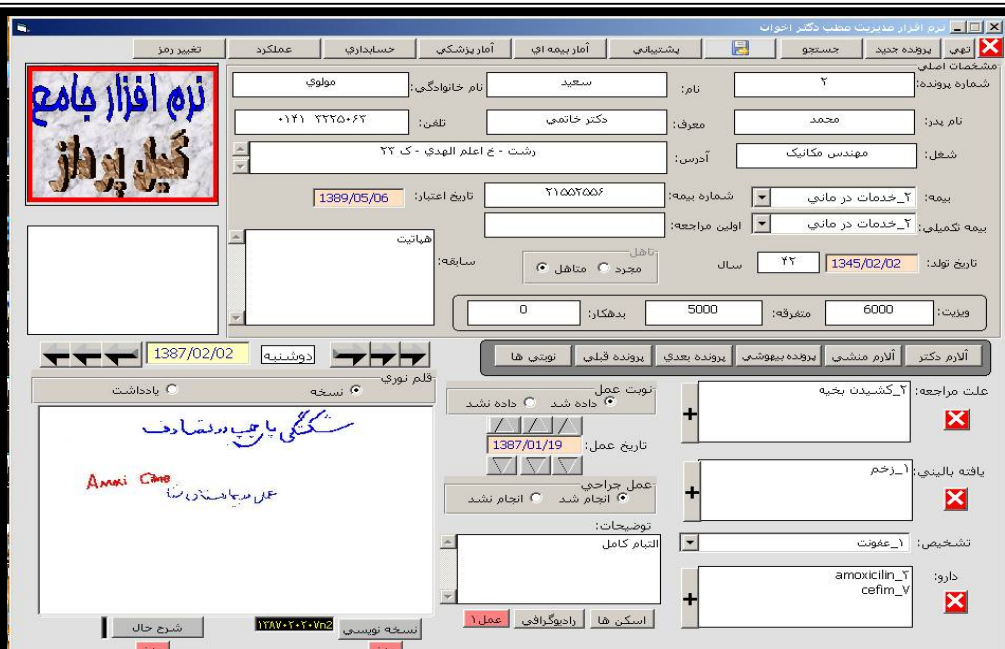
نرم افزار مديريت مطب دكتر اخوان

تهي | پرونده جديد | جستجو | پشتيباني | آمار بيمه اي | آمار پزشكي | حسابداري | عملكرد | تغيير رمز

مشخصات اصلي

شماره پرونده: ۲
نام: سعيد
نام خانوادگي: مولوي
نام پدر: محمد
معرف: دكتر خاتمي
تلفن: ۰۱۴۱ ۲۲۲۵۰۶۲
شغل: مهندس مكانيك
آدرس: رشت - خ اعلم الهدي - ک ۲۲
بيمه: ۲_خدمات در ماني
شماره بيمه: ۲۱۵۵۲۵۵۶
تاريخ اعتبار: 1389/05/06
بيمه تكميلي: ۲_خدمات در ماني
اولين مراجعه:
سابقه: هپاتيت
تاريخ تولد: 1345/02/02
۴۲ سال
تاهل
مجرد
متاهل
ويزيت: 6000
متفرقه: 5000
بدهكار: 0

نرم افزار جامع گيل پرداز

1387/02/02
دوشنبه

آلارم دكتر | آلارم منشي | پرونده بيهوشي | پرونده بعدي | پرونده قبلي | نوبتي ها

قلم نوري
نسخه
يادداشت

سنگ كيسه صفرا
Amoxi Cime
عمل جراحي انجام شد

علت مراجعه: ۲_كشيدن بخيه
نوبت عمل
داده شد
داده نشد
تاريخ عمل: 1387/01/19
يافته باليني: ۱_زخم
عمل جراحي
انجام شد
انجام نشد
توضيحات:
التيام كامل
تشخيص: ۱_عفونت
دارو: amoxicilin_۲
cefim_۷

شرح حال
۱۳۸۷۰۲۰۲۰۷n2
نسخه نويسي
عمل۱
راديوگرافي
اسكن ها